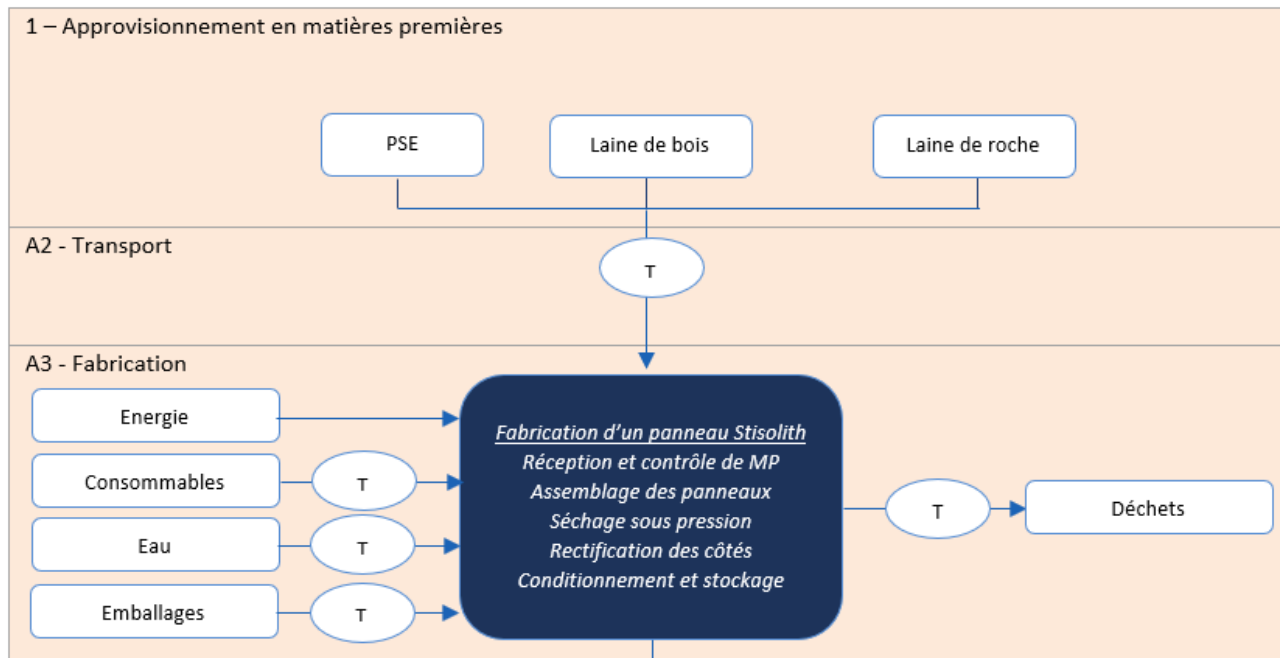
1 – Approvisionnement en matières premières

PSE

Laine de bois

Laine de roche

A2 - Transport

T

A3 - Fabrication

Energie

Consommables

T

Eau

T

Emballages

T

Fabrication d'un panneau Stisolith
Réception et contrôle de MP
Assemblage des panneaux
Séchage sous pression
Rectification des côtés
Conditionnement et stockage

T

Déchets